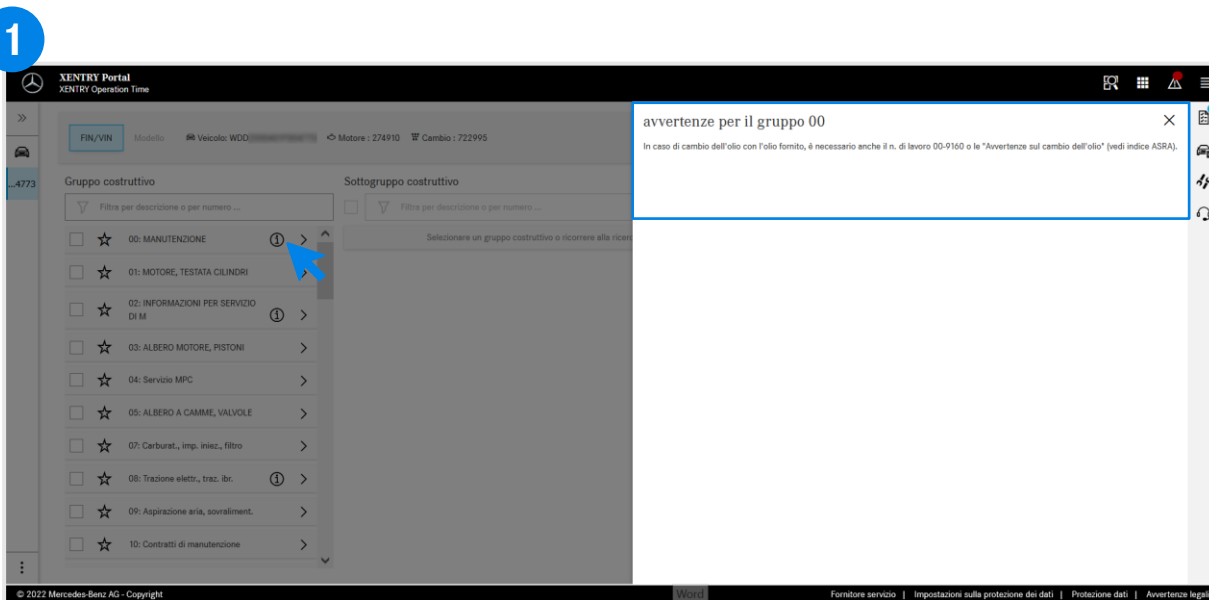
1

XENTRY Portal
XENTRY Operation Time

»

...4773

FIN/VIN Modello Veicolo: WDD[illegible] Motore : 274910 Cambio : 722995

Gruppo costruttivo

Filtra per descrizione o per numero ...

00: MANUTENZIONE

01: MOTORE, TESTATA CILINDRI

02: INFORMAZIONI PER SERVIZIO DI M

03: ALBERO MOTORE, PISTONI

04: Servizio MPC

05: ALBERO A CAMME, VALVOLE

07: Carburat., imp. iniez., filtro

08: Trazione elettr., traz. ibr.

09: Aspirazione aria, sovraliment.

10: Contratti di manutenzione

Sottogruppo costruttivo

Filtra per descrizione o per numero ...

Selezionare un gruppo costruttivo o ricorrere alla ricer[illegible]

avvertenze per il gruppo 00

In caso di cambio dell'olio con l'olio fornito, è necessario anche il n. di lavoro 00-9160 o le "Avvertenze sul cambio dell'olio" (vedi indice ASRA).

© 2022 Mercedes-Benz AG - Copyright

Word

Fornitore servizio | Impostazioni sulla protezione dei dati | Protezione dati | Avvertenze legali